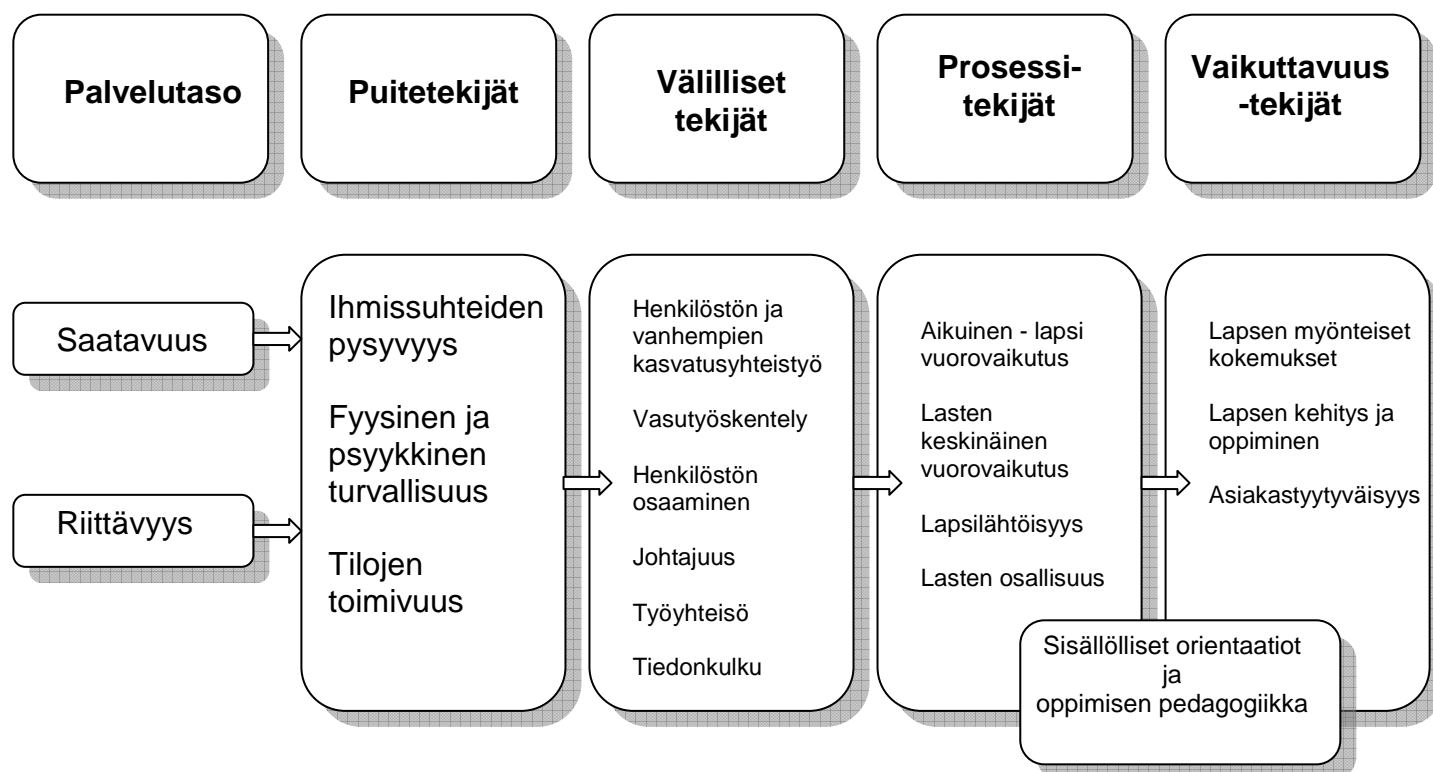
Palvelutaso

Puitetekijät

Välilliset tekijät

Prosessitekijät

Vaikuttavuus -tekijät

Saatavuus

Riittävyys

Ihmissuhteiden pysyvyys

Fyysinen ja psyykkinen turvallisuus

Tilojen toimivuus

Henkilöstön ja vanhempien kasvatusyhteistyö

Vasutyöskentely

Henkilöstön osaaminen

Johtajuus

Työyhteisö

Tiedonkulku

Aikuinen - lapsi vuorovaikutus

Lasten keskinäinen vuorovaikutus

Lapsilähtöisyys

Lasten osallisuus

Lapsen myönteiset kokemukset

Lapsen kehitys ja oppiminen

Asiakastyytyväisyys

Sisällölliset orientaatiot ja oppimisen pedagogiikka